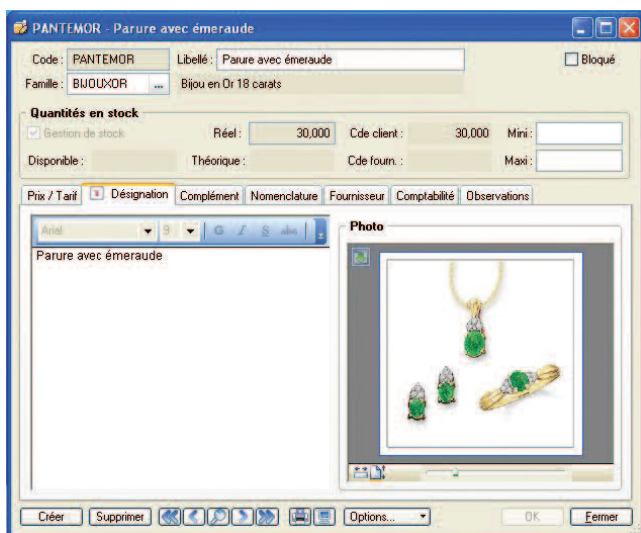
PANTEMOR - Parure avec émeraude

Code : PANTEMOR
Libellé : Parure avec émeraude
Bloqué
Famille : BIJOUXOR ...
Bijou en Or 18 carats

Quantités en stock
Gestion de stock
Réel : 30,000
Cde client : 30,000
Mini :
Disponible :
Théorique :
Cde fourn. :
Maxi :

Prix / Tarif | Désignation | Complément | Nomenclature | Fournisseur | Comptabilité | Observations

Arial 9 G I S abc

Parure avec émeraude

Photo

Créer | Supprimer | Options... | OK | Fermer